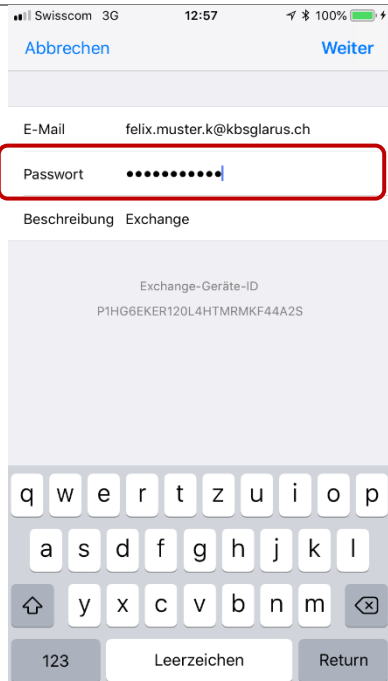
Swisscom 3G 12:57 100%

Abbrechen Weiter

E-Mail felix.muster.k@kbsglarus.ch

Passwort •••••••••••

Beschreibung Exchange

Exchange-Geräte-ID
P1HG6EKER120L4HTMRMKF44A2S

q w e r t z u i o p
a s d f g h j k l
y x c v b n m
123 Leerzeichen Return